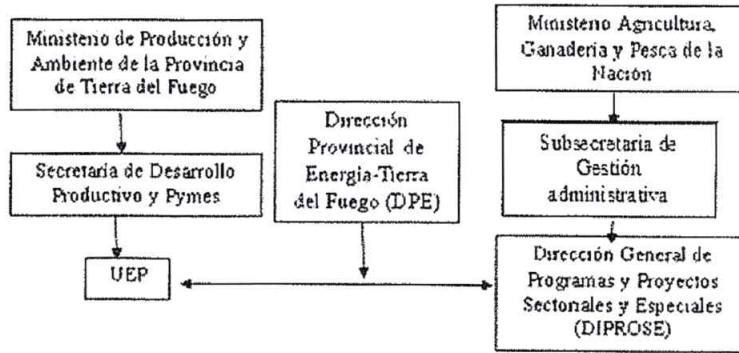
Ministerio de Producción y Ambiente de la Provincia de Tierra del Fuego

Secretaria de Desarrollo Productivo y Pymes

UEP

Dirección Provincial de Energia-Tierra del Fuego (DPE)

Ministerio Agricultura, Ganaderia y Pesca de la Nación

Subsecretaria de Gestión administrativa

Dirección General de Programas y Proyectos Sectoriales y Especiales (DIPROSE)